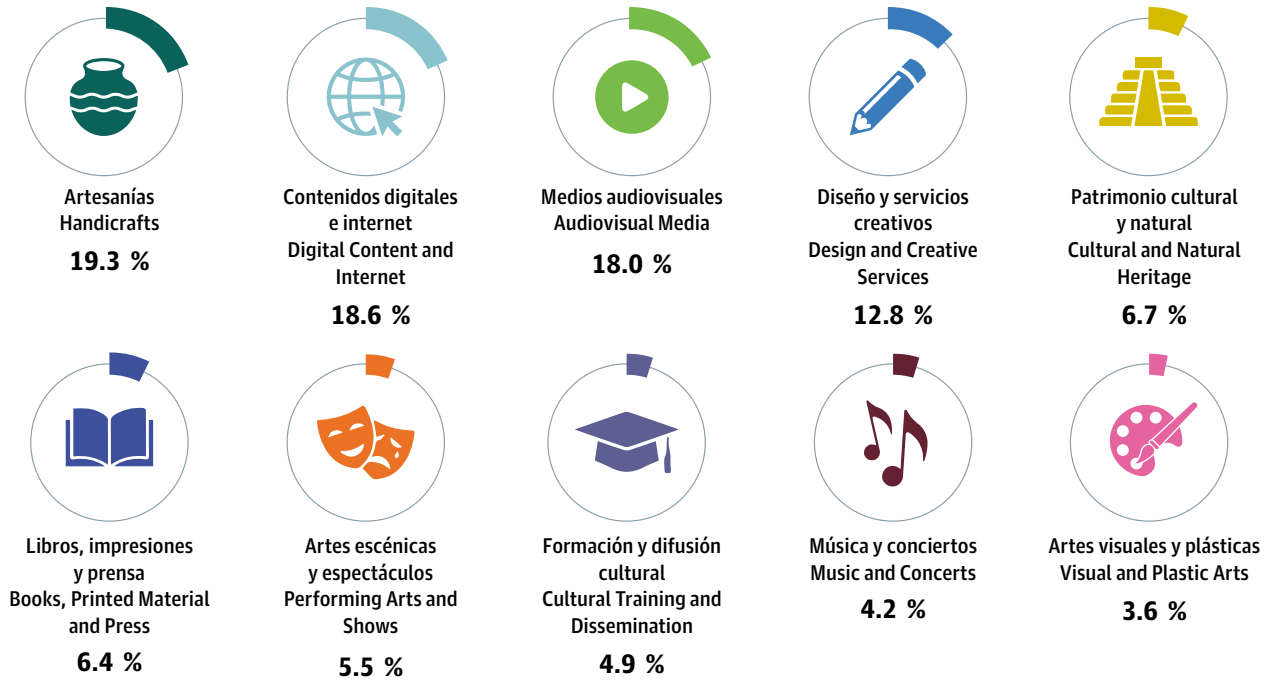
Artesanías
Handicrafts
19.3 %

Contenidos digitales e internet
Digital Content and Internet
18.6 %

Medios audiovisuales
Audiovisual Media
18.0 %

Diseño y servicios creativos
Design and Creative Services
12.8 %

Patrimonio cultural y natural
Cultural and Natural Heritage
6.7 %

Libros, impresiones y prensa
Books, Printed Material and Press
6.4 %

Artes escénicas y espectáculos
Performing Arts and Shows
5.5 %

Formación y difusión cultural
Cultural Training and Dissemination
4.9 %

Música y conciertos
Music and Concerts
4.2 %

Artes visuales y plásticas
Visual and Plastic Arts
3.6 %